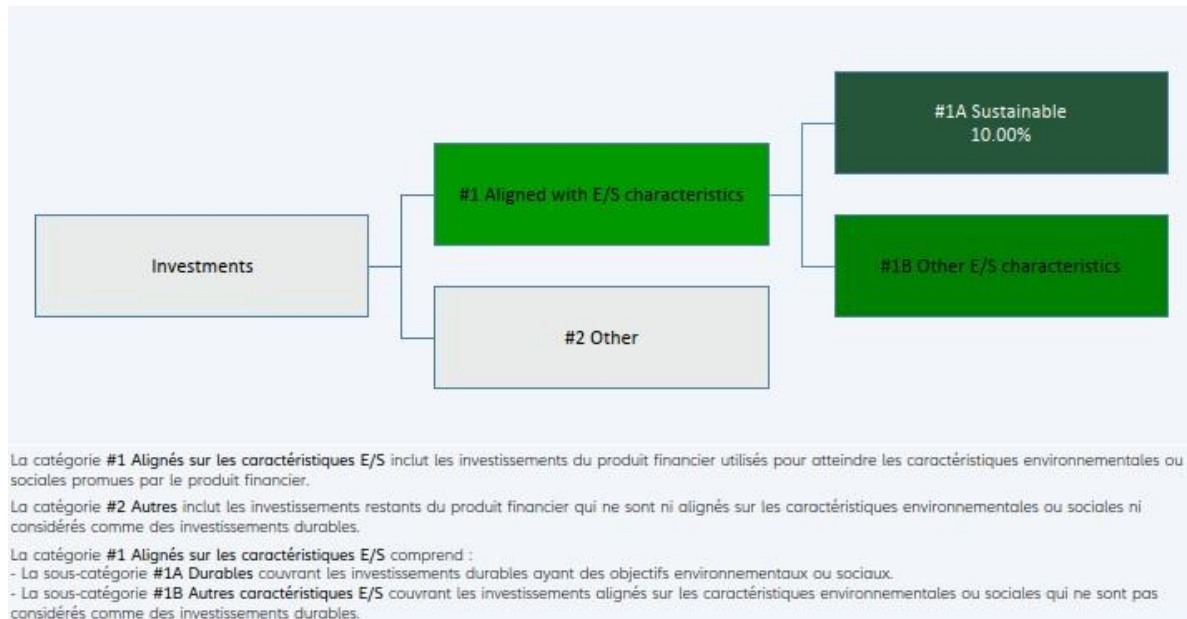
Investments

#1 Aligned with E/S characteristics

#2 Other

#1A Sustainable
10.00%

#1B Other E/S characteristics

La catégorie **#1 Alignés sur les caractéristiques E/S** inclut les investissements du produit financier utilisés pour atteindre les caractéristiques environnementales ou sociales promues par le produit financier.

La catégorie **#2 Autres** inclut les investissements restants du produit financier qui ne sont ni alignés sur les caractéristiques environnementales ou sociales ni considérés comme des investissements durables.

La catégorie **#1 Alignés sur les caractéristiques E/S** comprend :
- La sous-catégorie **#1A Durables** couvrant les investissements durables ayant des objectifs environnementaux ou sociaux.
- La sous-catégorie **#1B Autres caractéristiques E/S** couvrant les investissements alignés sur les caractéristiques environnementales ou sociales qui ne sont pas considérés comme des investissements durables.